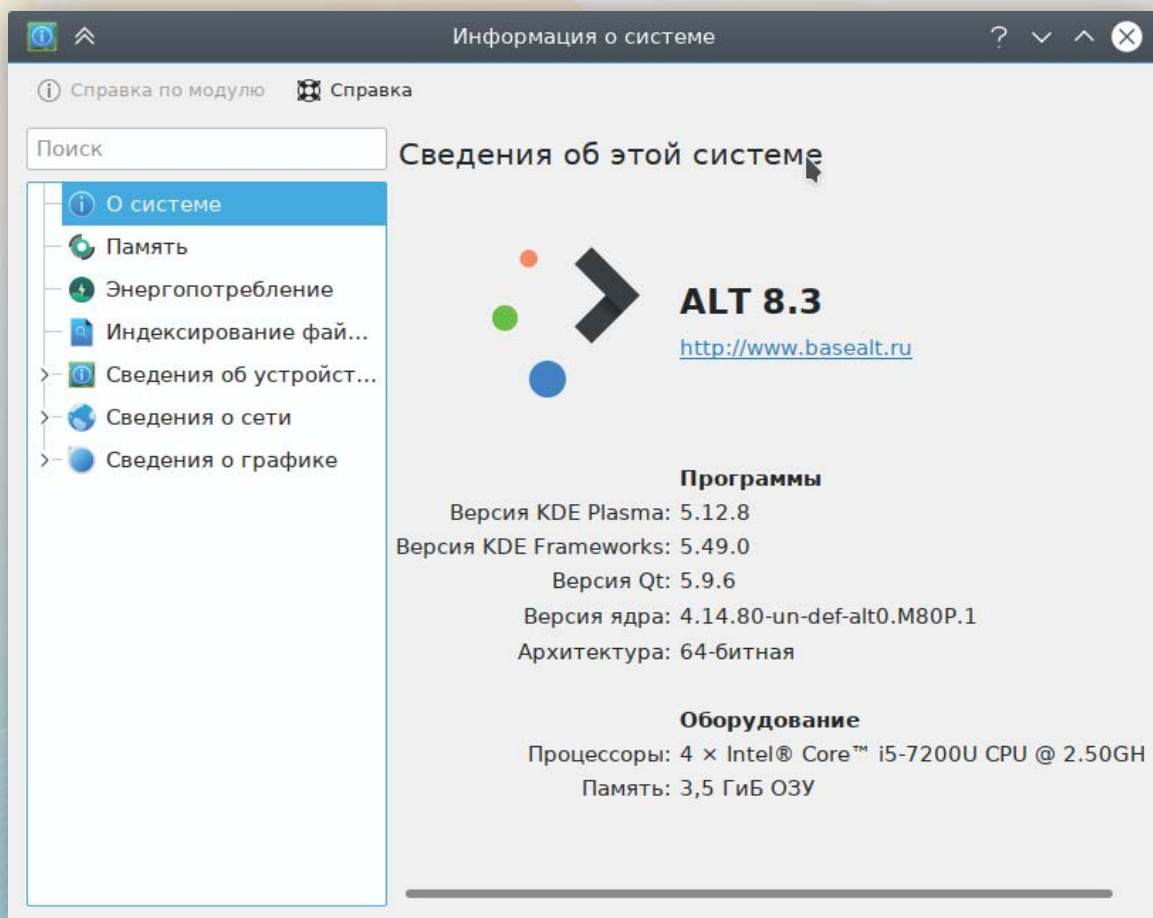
Информация о системе

? ✓ ^ ✕

Справка по модулю Справка

Поиск

О системе
Память
Энергопотребление
Индексирование фай...
Сведения об устройст...
Сведения о сети
Сведения о графике

Сведения об этой системе

ALT 8.3
http://www.basealt.ru

Программы
Версия KDE Plasma: 5.12.8
Версия KDE Frameworks: 5.49.0
Версия Qt: 5.9.6
Версия ядра: 4.14.80-un-def-alt0.M80P.1
Архитектура: 64-битная

Оборудование
Процессоры: 4 × Intel® Core™ i5-7200U CPU @ 2.50GH
Память: 3,5 ГиБ ОЗУ